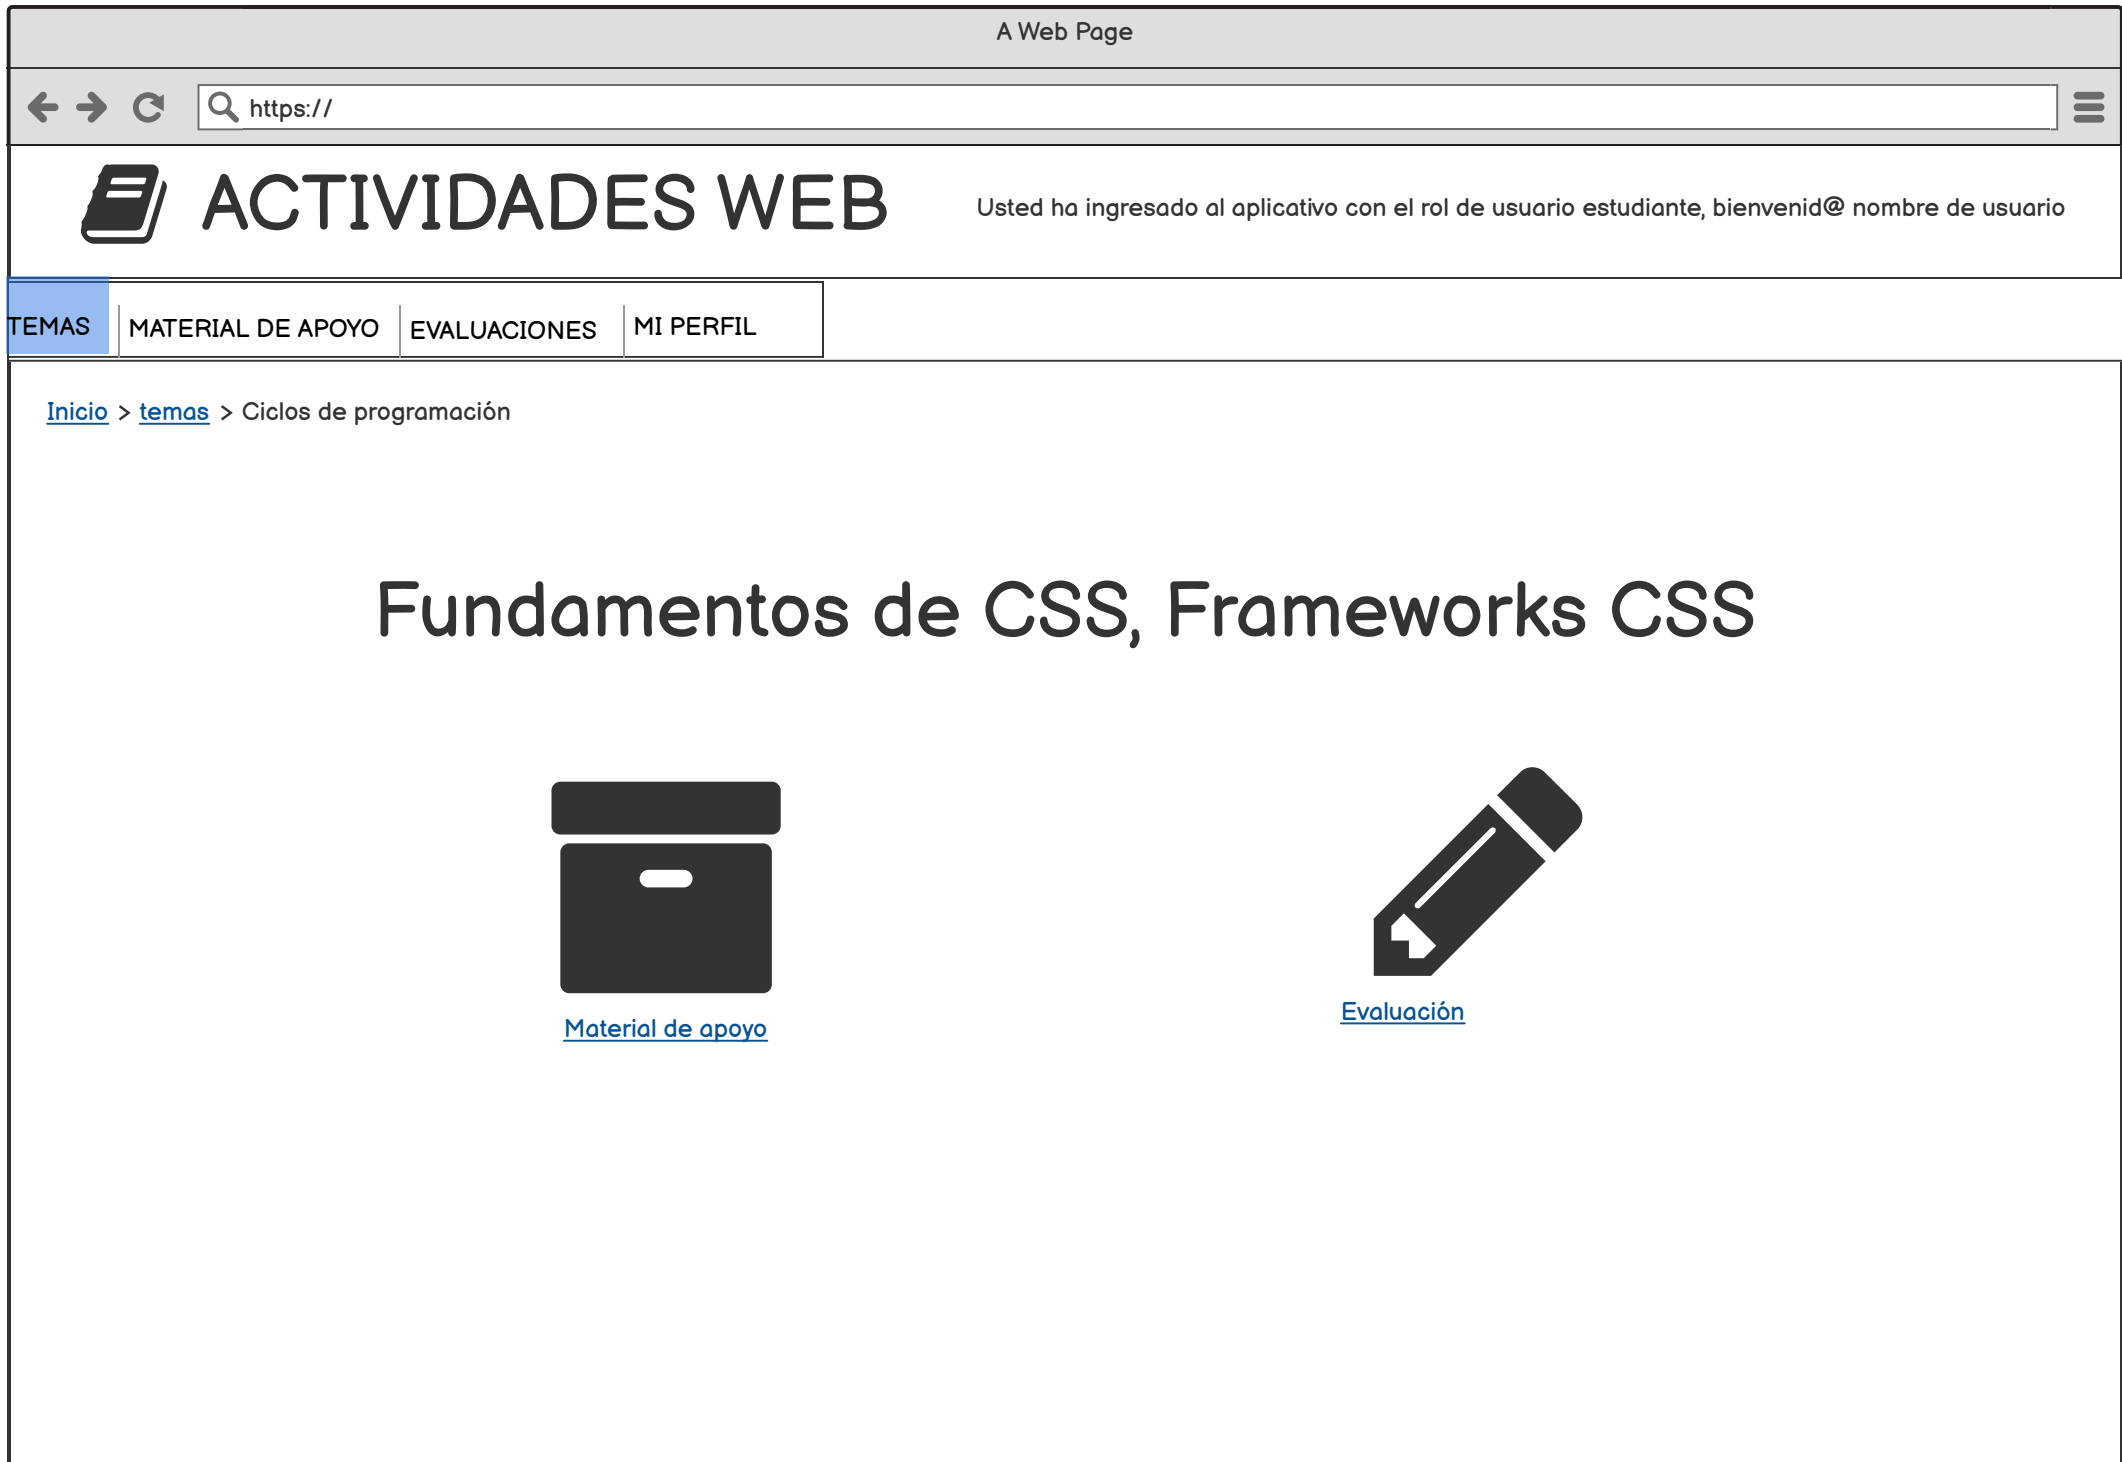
A Web Page

https://

ACTIVIDADES WEB

Usted ha ingresado al aplicativo con el rol de usuario estudiante, bienvenid@ nombre de usuario

TEMAS | MATERIAL DE APOYO | EVALUACIONES | MI PERFIL

Inicio > temas > Ciclos de programación

Fundamentos de CSS, Frameworks CSS

Material de apoyo

Evaluación